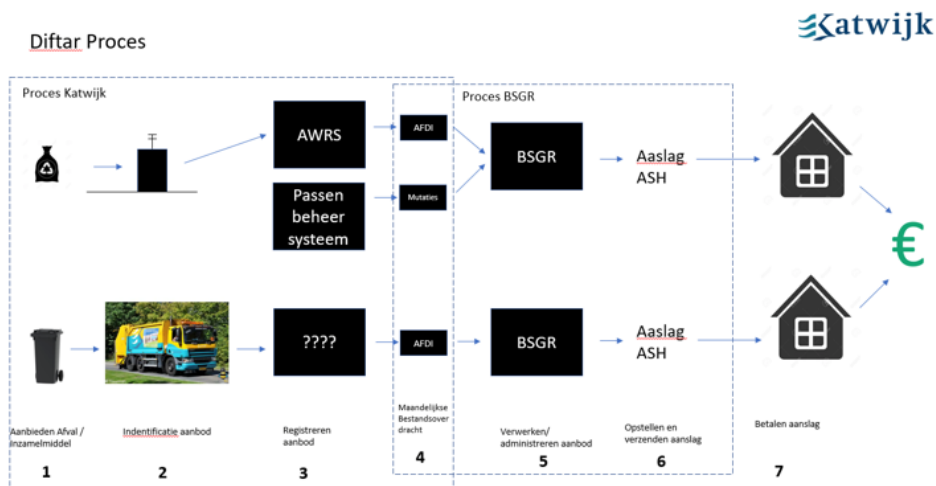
Diftar Proces

Katwijk

Proces Katwijk

Proces BSGR

AWRS

AFDI

BSGR

Aaslag ASH

Passen beheer systeem

Mutaties

€

????

AFDI

BSGR

Aaslag ASH

Aanbieden Afval / inzamelmiddel

Indentificatie aanbod

Registreren aanbod

Maandelijkse Bestandsover dracht

Verwerken/ administreren aanbod

Opstellen en verzenden aanslag

Betalen aanslag

1

2

3

4

5

6

7